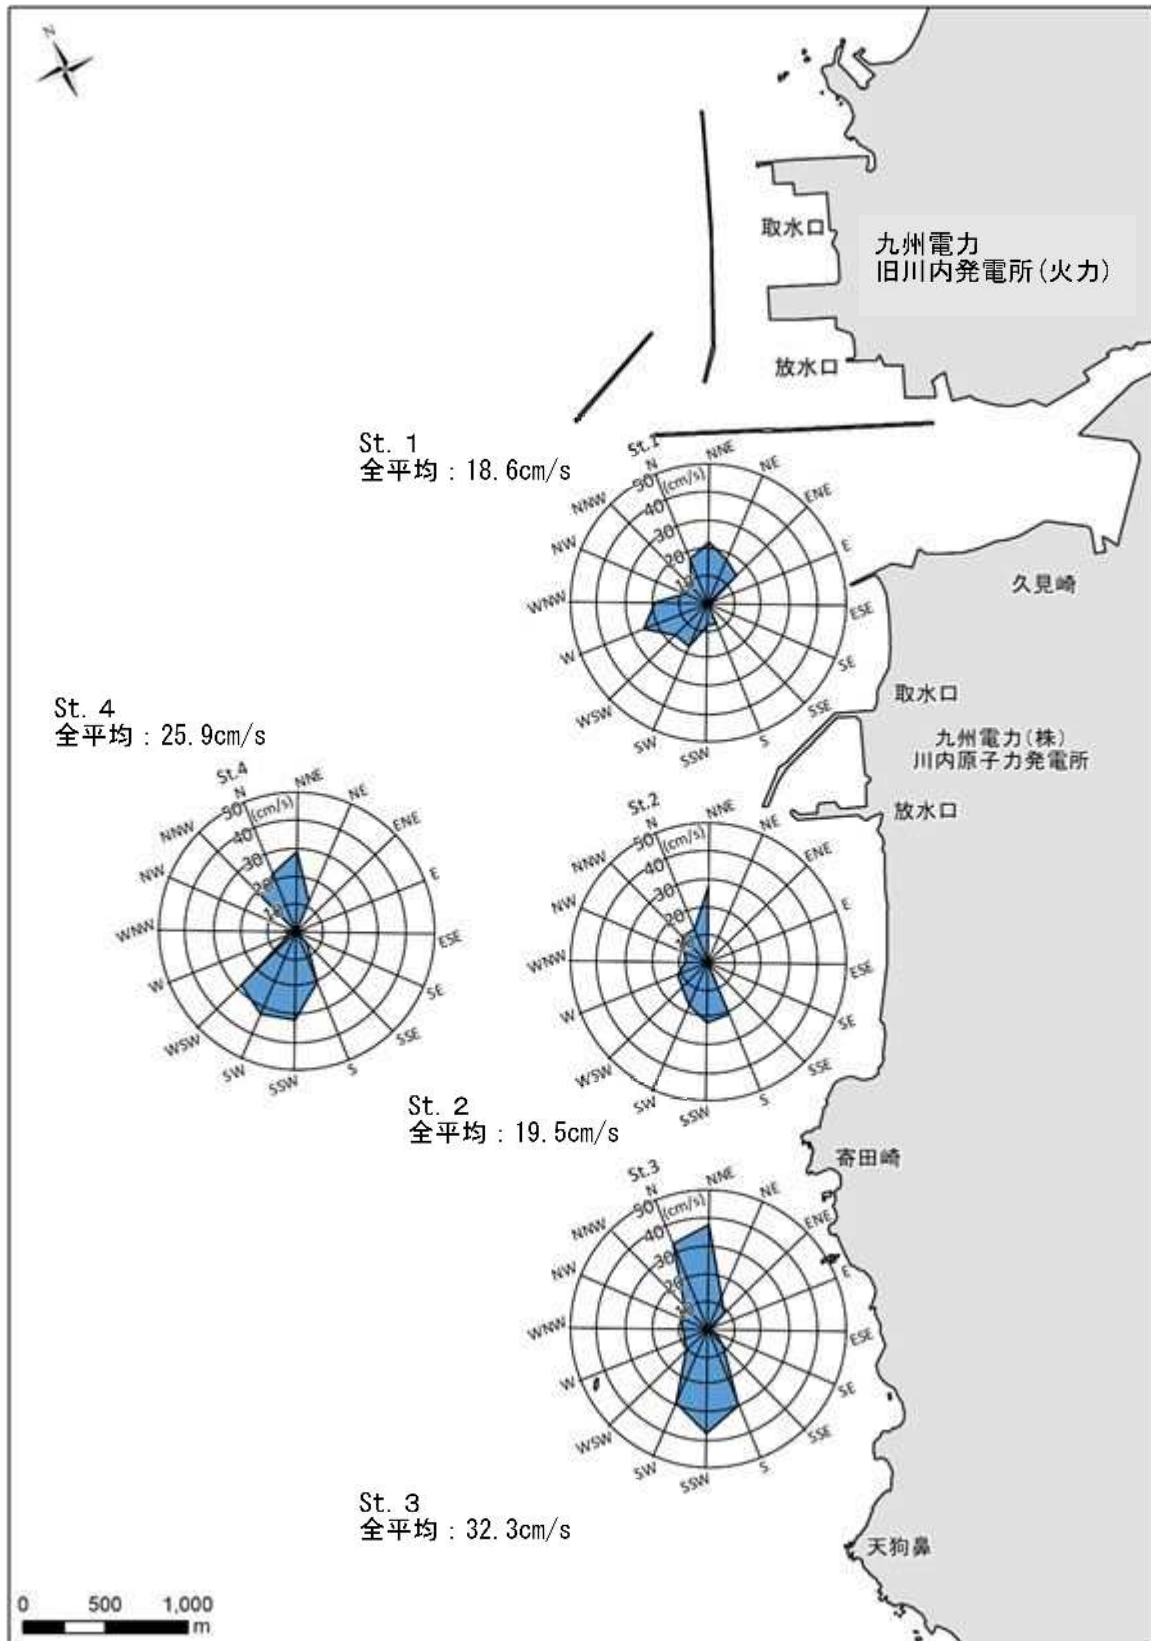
N

取水口

九州電力
旧川内発電所(火力)

放水口

St. 1
全平均：18.6cm/s

St.1
N
NNE
NE
ENE
E
ESE
SE
SSE
S
SSW
SW
WSW
W
WNW
NW
NNW
50
40
30
20
10
(cm/s)

久見崎

取水口

九州電力(株)
川内原子力発電所

放水口

St. 4
全平均：25.9cm/s

St.4
N
NNE
NE
ENE
E
ESE
SE
SSE
S
SSW
SW
WSW
W
WNW
NW
NNW
50
40
30
20
10
(cm/s)

St.2
N
NNE
NE
ENE
E
ESE
SE
SSE
S
SSW
SW
WSW
W
WNW
NW
NNW
50
40
30
20
10
(cm/s)

St. 2
全平均：19.5cm/s

寄田崎

St.3
N
NNE
NE
ENE
E
ESE
SE
SSE
S
SSW
SW
WSW
W
WNW
NW
NNW
50
40
30
20
10
(cm/s)

St. 3
全平均：32.3cm/s

天狗鼻

0 500 1,000
m